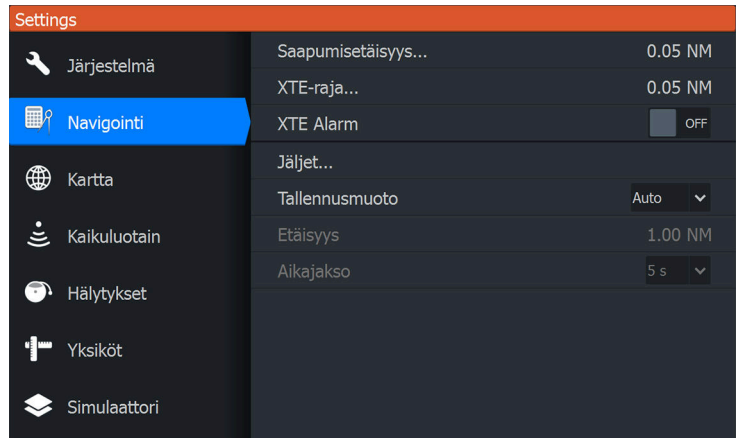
Settings

Järjestelmä

Navigointi

Kartta

Kaikuluotain

Hälytykset

Yksiköt

Simulaattori

Saapumisetäisyys... 0.05 NM

XTE-raja... 0.05 NM

XTE Alarm OFF

Jäljet...

Tallennusmuoto Auto

Etäisyys 1.00 NM

Aikajakso 5 s